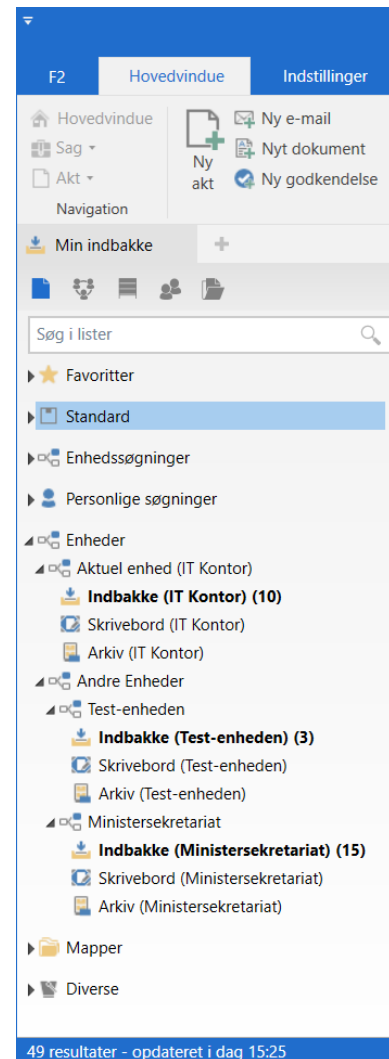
F2
Hovedvindue
Indstillinger

Hovedvindue
Sag
Akt
Navigation

Ny akt

Ny e-mail
Nyt dokument
Ny godkendelse

Min indbakke
+

Søg i lister

Favoritter
Standard
Enhedssøgninger
Personlige søgninger
Enheder
Aktuel enhed (IT Kontor)
Indbakke (IT Kontor) (10)
Skrivebord (IT Kontor)
Arkiv (IT Kontor)
Andre Enheder
Test-enheden
Indbakke (Test-enheden) (3)
Skrivebord (Test-enheden)
Arkiv (Test-enheden)
Ministersekretariat
Indbakke (Ministersekretariat) (15)
Skrivebord (Ministersekretariat)
Arkiv (Ministersekretariat)
Mapper
Diverse

49 resultater - opdateret i dag 15:25